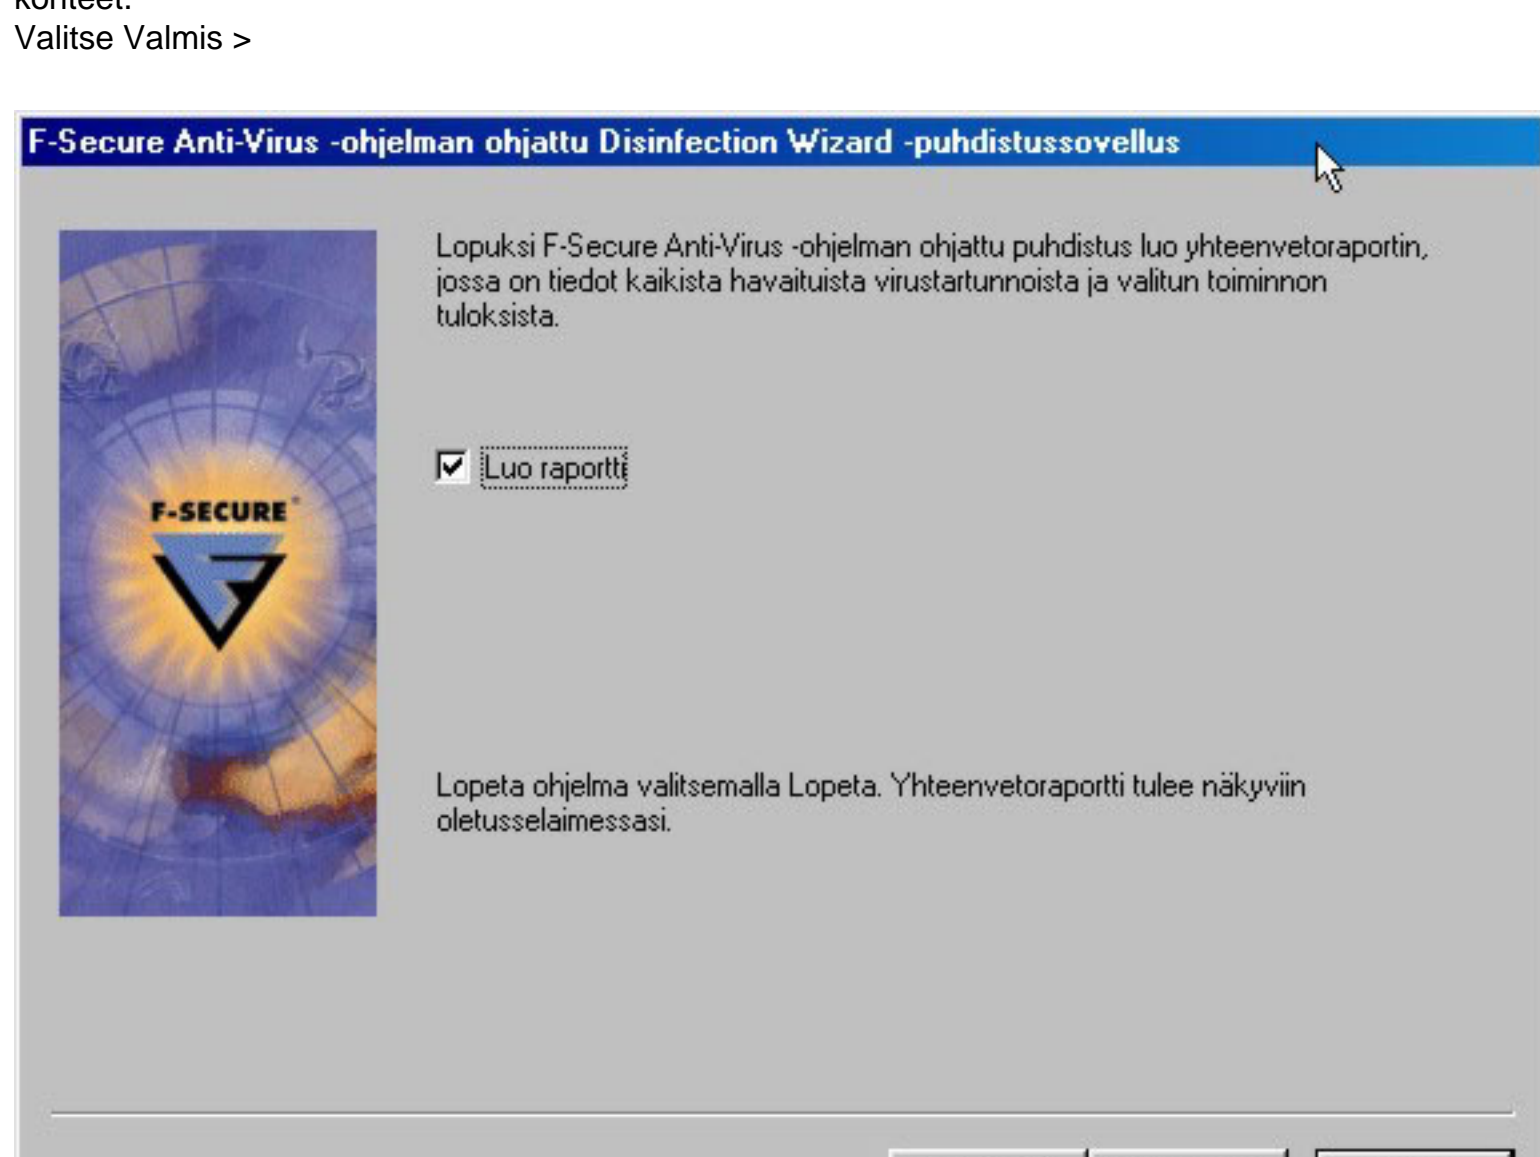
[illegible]
Valitse Valmis >

F-Secure Anti-Virus -ohjelman ohjattu Disinfection Wizard -puhdistussovellus

F-SECURE

Lopuksi F-Secure Anti-Virus -ohjelman ohjattu puhdistus luo yhteenvetoraportin, jossa on tiedot kaikista havaituista virustartunnoista ja valitun toiminnon tuloksista.

☑ Luo raportti

Lopeta ohjelma valitsemalla Lopeta. Yhteenvetoraportti tulee näkyviin oletusselaimessasi.